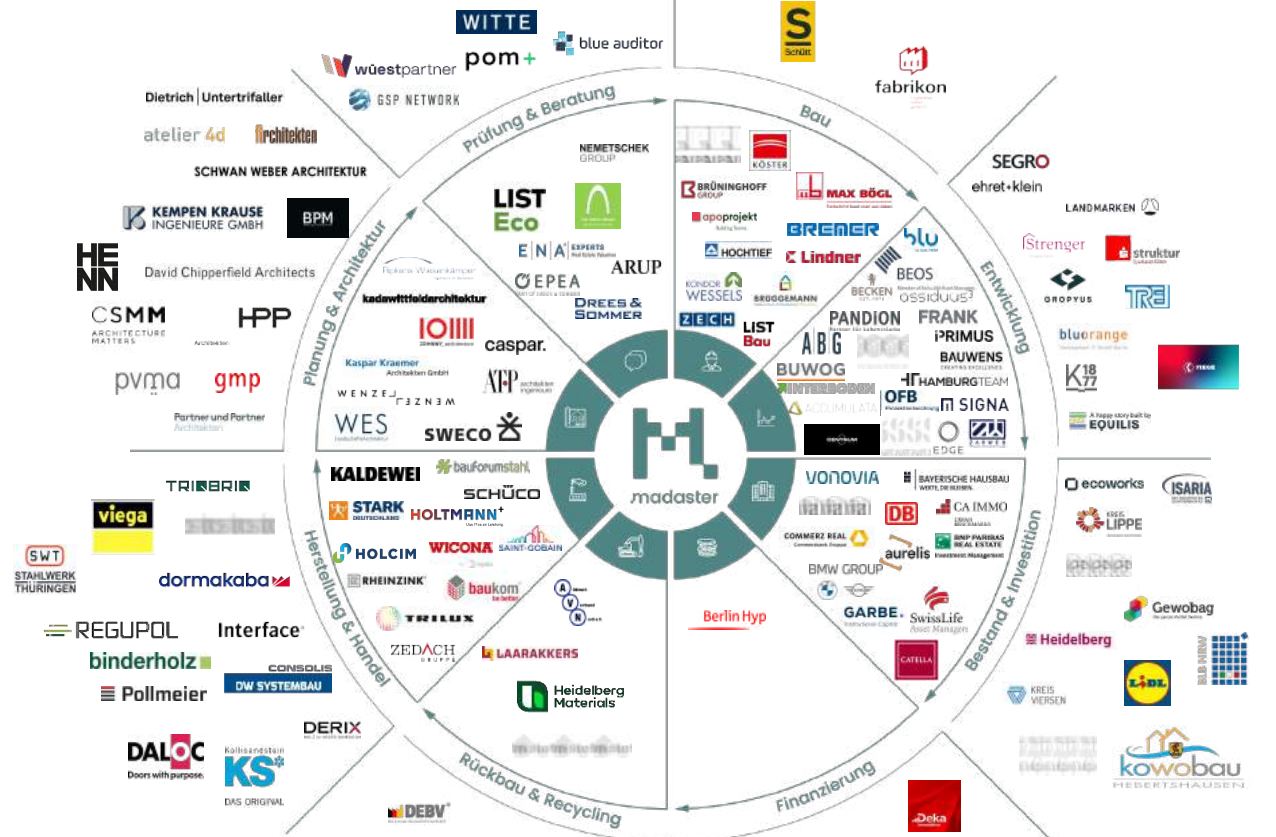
WITTE
pom+
blue auditor
wüestpartner
GSP NETWORK
Dietrich | Untertrifaller
atelier 4d
Architekten
SCHWAN WEBER ARCHITEKTUR
KEMPEN KRAUSE INGENIEURE GMBH
BPM
HENN
David Chipperfield Architects
CSMM ARCHITECTURE MATTERS
HPP
pvma
gmp
Partner und Partner Architekten

Prüfung & Beratung
Planung & Architektur
Bau
Entwicklung
Bestand & Investition
Finanzierung
Rückbau & Recycling
Herstellung & Handel

NEMETSCHEK GROUP
LIST Eco
ENA EXPERTS
EPEA
ARUP
DREES & SOMMER
kadawittfeldarchitektur
Kaspar Kraemer Architekten GmbH
caspar.
ATP
WENZEL WENZEL
WES
SWECO

Schütt
fabrikon
KÖSTER
BRÜNINGHOFF GROUP
MAX BÖGL
apoprojekt
BREMER
HOCHTIEF
Lindner
blu
KONDOR WESSELS
BRÜGGEMANN
BEOS
BECKEN
ossiduus
ZECH
LIST Bau
PANDION
FRANK
PRIMUS
ABG
BAUWENS
BUWOG
INTERBODEN
HAMBURGTEAM
ACCUMULATA
OFB
SIGNA
EDGE
ZAPF

SEGRO
ehret+klein
LANDMARKEN
Strenger
struktur
GROPYUS
TRE
bluorange
K18 77
EQUILIS

madaster

VONOVIA
BAYERISCHE HAUSBAU
DB
CA IMMO
COMMERZ REAL
aurelis
BNP PARIBAS REAL ESTATE
BMW GROUP
GARBE.
Swiss Life Asset Managers
CATELLA
Berlin Hyp
Deka

ecoworks
ISARIA
KREIS LIPPE
Gewobag
Heidelberg
LIDL
BLB NRW
KREIS VIERSEN
kowobau HEBERTSHAUSEN

KALDEWEI
bauforumstahl
STARK DEUTSCHLAND
SCHÜCO
HOLTMANN+
HOLCIM
WICONA
SAINT-GOBAIN
RHEINZINK
baukom
TRILUX
ZEDACH GRUPPE
LAARAKKERS
Heidelberg Materials
TRIQBRIQ
viega
SWT STAHLWERK THÜRINGEN
dormakaba
REGUPOL
Interface
binderholz
CONSOLIS DW SYSTEMBAU
Pollmeier
DERIX
DALOC Doors with purpose.
Kalksandstein KS DAS ORIGINAL
DEBV